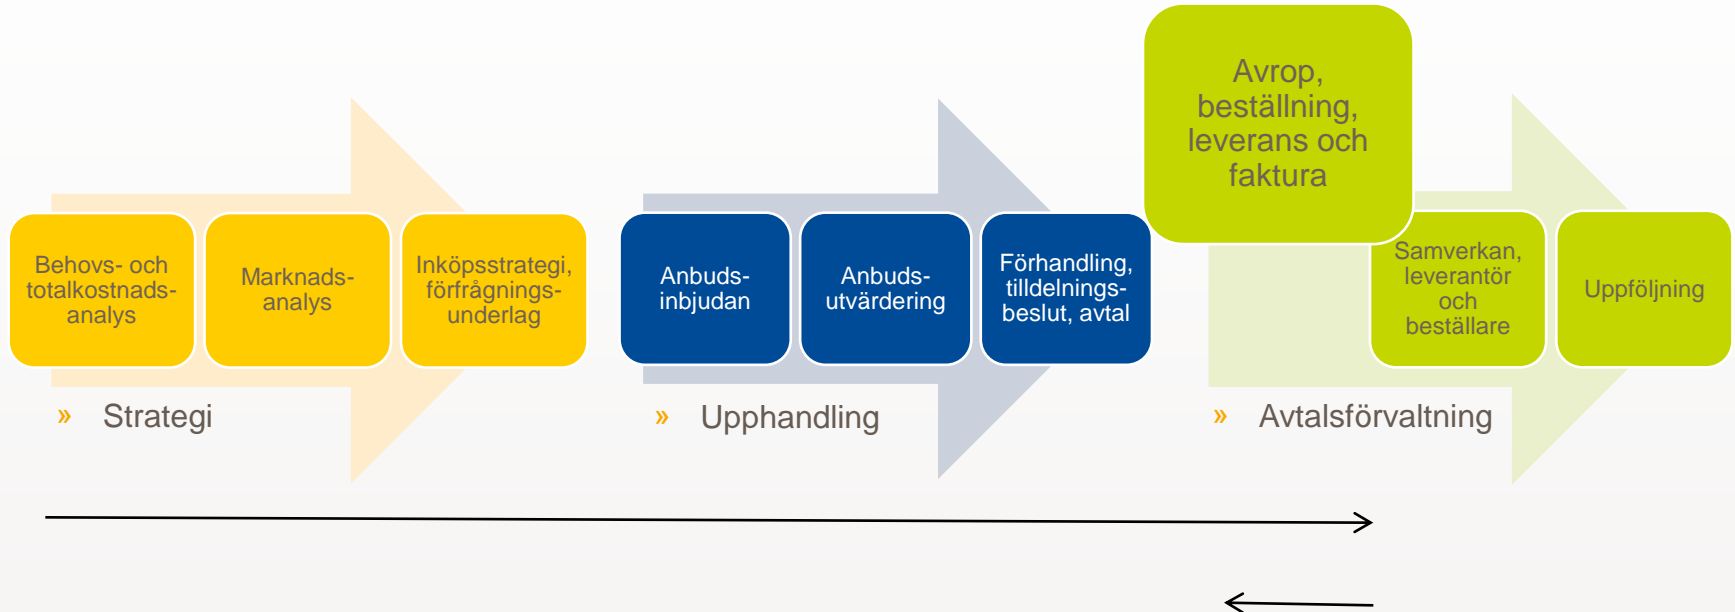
Avrop, beställning, leverans och faktura

Behovs- och totalkostnads-analys

Marknads-analys

Inköpsstrategi, förfrågnings-underlag

Anbuds-inbjudan

Anbuds-utvärdering

Förhandling, tilldelnings-beslut, avtal

Samverkan, leverantör och beställare

Uppföljning

» Strategi

» Upphandling

» Avtalsförvaltning